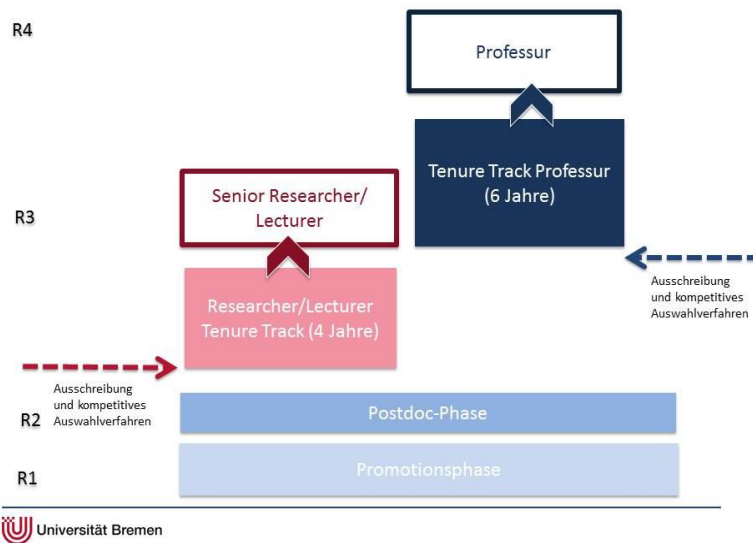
R4

Professur

Tenure Track Professur (6 Jahre)

R3

Senior Researcher/ Lecturer

Researcher/Lecturer Tenure Track (4 Jahre)

Ausschreibung und kompetitives Auswahlverfahren

Ausschreibung und kompetitives Auswahlverfahren

R2

Postdoc-Phase

R1

Promotionsphase

Universität Bremen